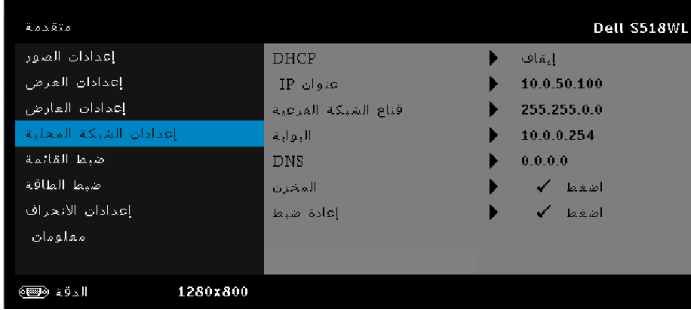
متقدمة
Dell S518WL

إعدادات الصور
إعدادات العرض
إعدادات العارض
إعدادات الشبكة المحلية
ضبط القائمة
ضبط الطاقة
إعدادات الانحراف
معلومات

| | |
|---|---|
| DHCP | إيقاف |
| عنوان IP | 10.0.50.100 |
| قناع الشبكة الفرعية | 255.255.0.0 |
| البوابة | 10.0.0.254 |
| DNS | 0.0.0.0 |
| المخزن | ✓ اضغط |
| إعادة ضبط | ✓ اضغط |

الدقة 1280x800